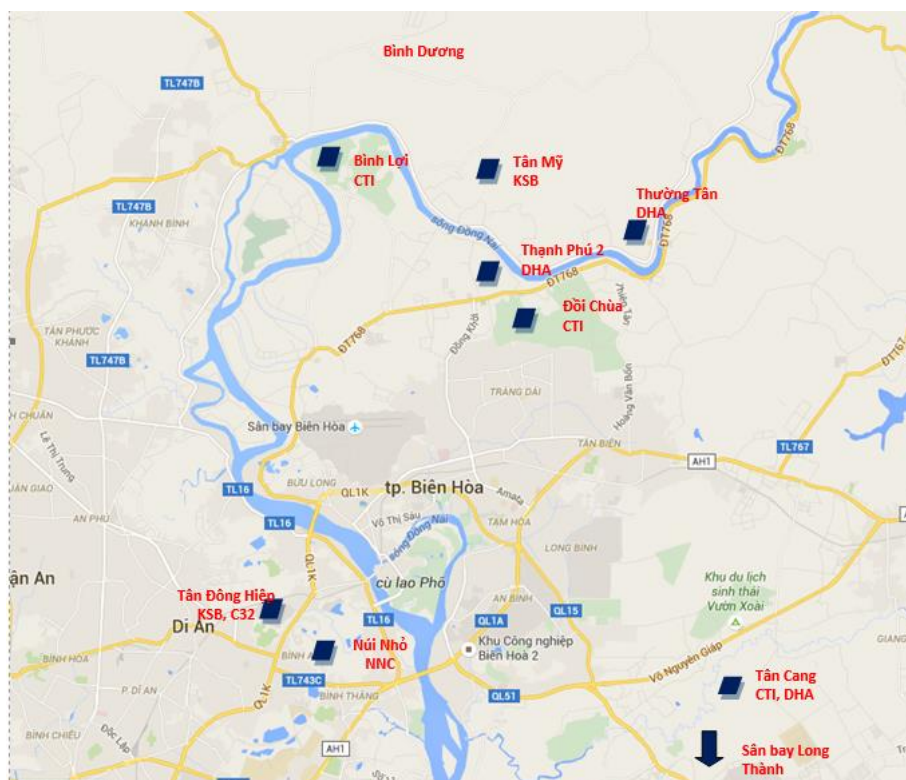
Bình Dương

TL747B

Bình Lợi
CTI

Tân Mỹ
KSB

DT768

Thường Tân
DHA

TL747B

KHÁNH BÌNH

sông Đồng Nai

Thạnh Phú 2
DHA

DT768

Đồi Chùa
CTI

TÂN PHƯỚC KHÁNH

TL747B

DT768

Đồng Khởi

Thiện Tân

DT767

TRẢNG DÀI

Hoàng Văn Bổn

H CHUẨN

Lê Thị Trung

Sân bay Biên Hòa

TÂN BIÊN

TL767

ÂN GIAO

TL16

BỬU LONG

QL1K

tp. Biên Hòa

Amata

AH1

AN PHÚ

TL16

Võ Thị Sáu

sông Đồng Nai

TÂM HÒA

LONG BÌNH

ận An

QL1K

cù lao Phố

Khu du lịch sinh thái Vườn Xoài

Tân Đông Hiệp
KSB, C32

AN BÌNH

QL15

Dĩ An

TL16

QL1A

BÌNH HÒA

BÌNH A

Núi Nhỏ
NNC

Khu Công nghiệp Biên Hòa 2

GIAN

TL743C

Võ Nguyên Giáp

P. DĨ AN

QL1K

BÌNH THẮNG

QL51

Tân Cang
CTI, DHA

BÌNH CHIỂU

Độc Lập

AH1

Sân bay Long Thành